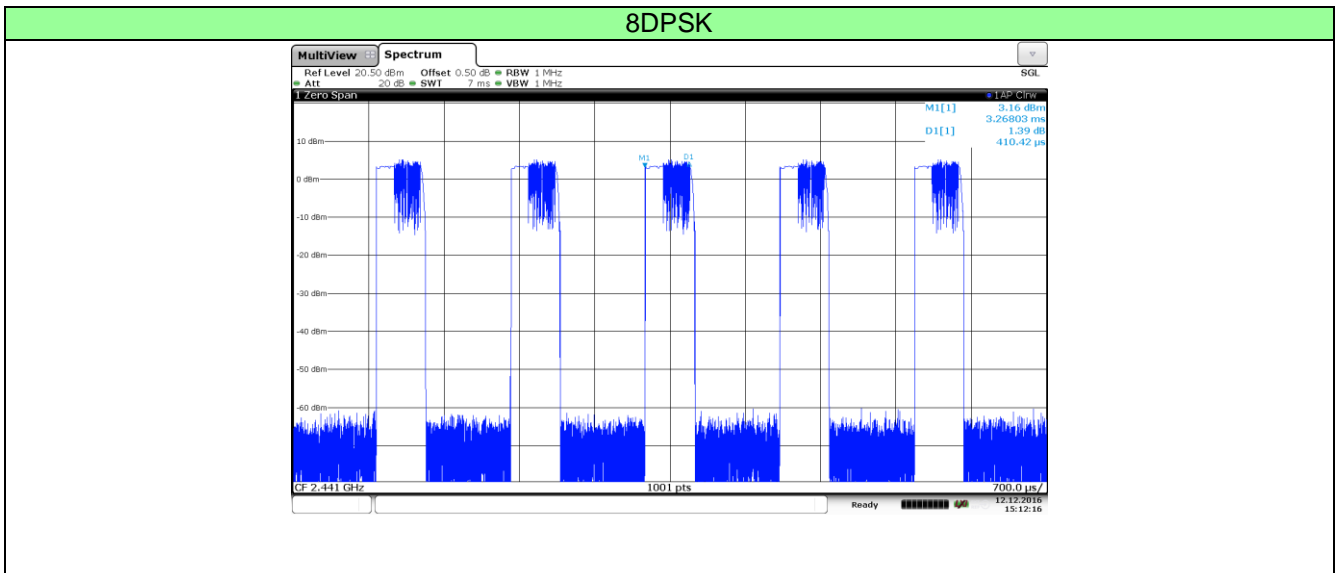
8DPSK

MultiView Spectrum

Ref Level 20.50 dBm Offset 0.50 dB RBW 1 MHz
Att 20 dB SWT 7 ms VBW 1 MHz
SGL

1 Zero Span
1 AP Clrw
M1[1] 3.16 dBm
3.26803 ms
D1[1] 1.39 dB
410.42 µs

10 dBm
0 dBm
-10 dBm
-20 dBm
-30 dBm
-40 dBm
-50 dBm
-60 dBm

M1 D1

CF 2.441 GHz 1001 pts 700.0 µs/

Ready 12.12.2016 15:12:16